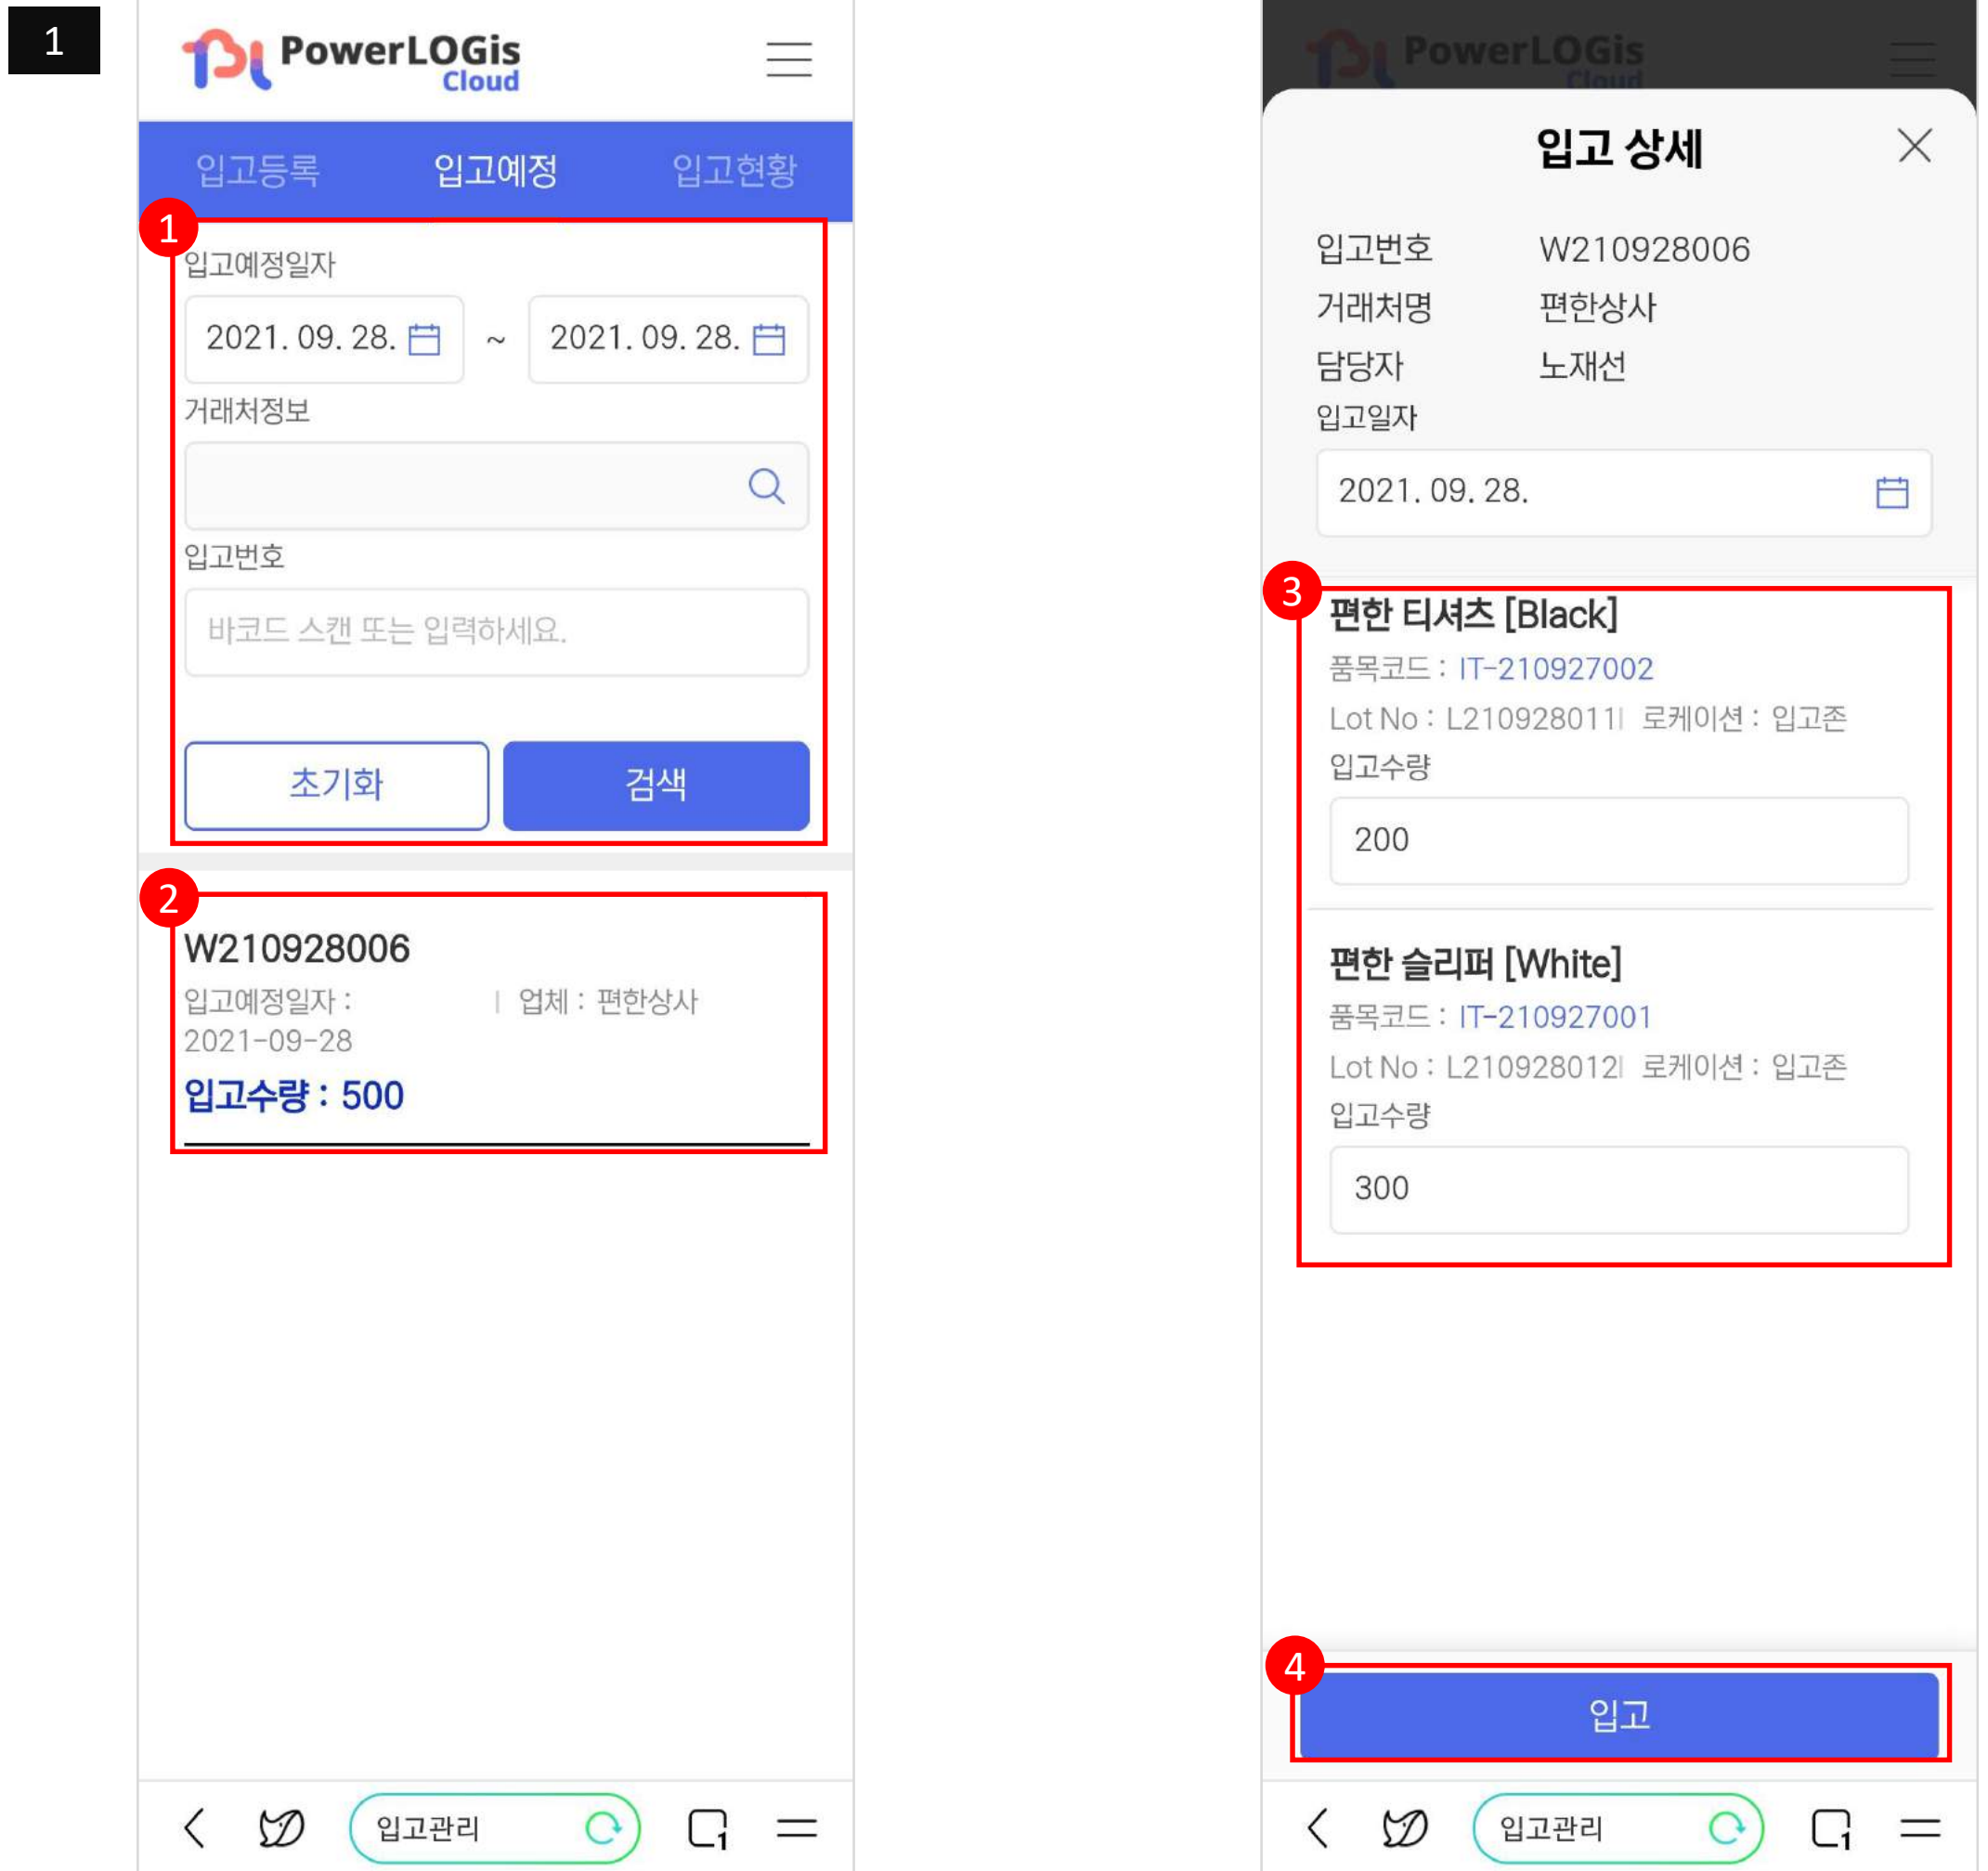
1

PowerLOGis Cloud

입고등록 입고예정 입고현황

1

입고예정일자

2021. 09. 28. ~ 2021. 09. 28.

거래처정보

입고번호

바코드 스캔 또는 입력하세요.

초기화 검색

2

W210928006

입고예정일자 : 2021-09-28 | 업체 : 편한상사

입고수량 : 500

입고관리

PowerLOGis Cloud

입고 상세

입고번호 W210928006
거래처명 편한상사
담당자 노재선
입고일자

2021. 09. 28.

3

편한 티셔츠 [Black]

품목코드 : IT-210927002

Lot No : L210928011 | 로케이션 : 입고존

입고수량

200

편한 슬리퍼 [White]

품목코드 : IT-210927001

Lot No : L210928012 | 로케이션 : 입고존

입고수량

300

4

입고

입고관리